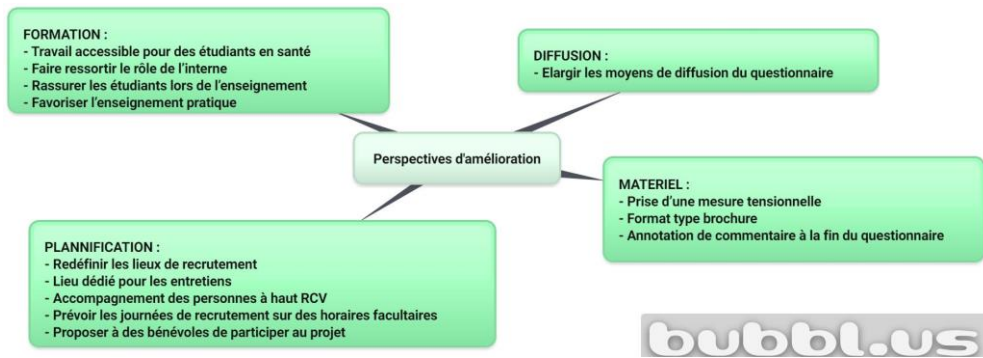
FORMATION :
- Travail accessible pour des étudiants en santé
- Faire ressortir le rôle de l'interne
- Rassurer les étudiants lors de l'enseignement
- Favoriser l'enseignement pratique

DIFFUSION :
- Elargir les moyens de diffusion du questionnaire

Perspectives d'amélioration

MATERIEL :
- Prise d'une mesure tensionnelle
- Format type brochure
- Annotation de commentaire à la fin du questionnaire

PLANNIFICATION :
- Redéfinir les lieux de recrutement
- Lieu dédié pour les entretiens
- Accompagnement des personnes à haut RCV
- Prévoir les journées de recrutement sur des horaires facultaires
- Proposer à des bénévoles de participer au projet

bubbl.us